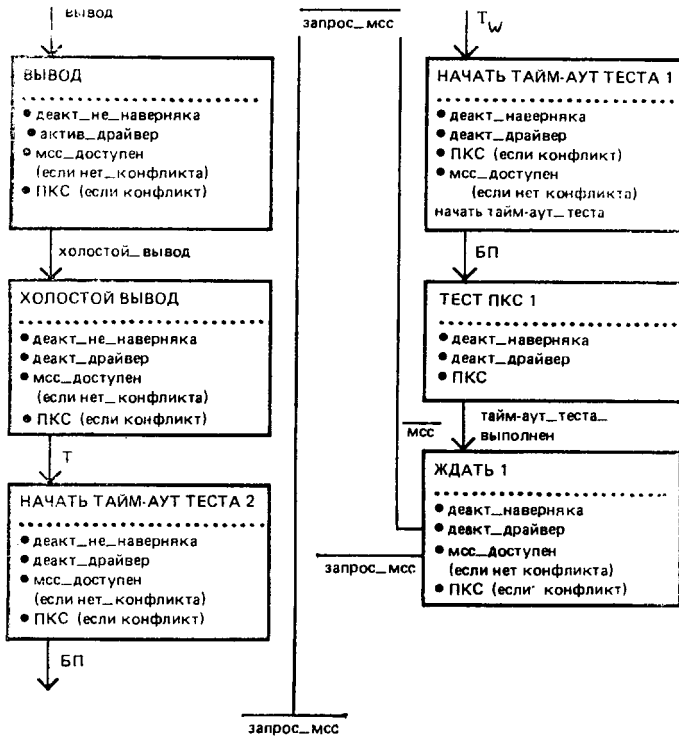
вывод

ВЫВОД

• деакт_не_наверняка
• актив_драйвер
• мсс_доступен (если нет_конфликта)
• ПКС (если конфликт)

холостой_вывод

ХОЛОСТОЙ ВЫВОД

• деакт_не_наверняка
• деакт_драйвер
• мсс_доступен (если нет_конфликта)
• ПКС (если конфликт)

T

НАЧАТЬ ТАЙМ-АУТ ТЕСТА 2

• деакт_не_наверняка
• деакт_драйвер
• мсс_доступен (если нет_конфликта)
• ПКС (если конфликт)

БП

$\overline{запрос\_мсс}$

$\overline{мсс}$

запрос_мсс

запрос_мсс

$T_W$

НАЧАТЬ ТАЙМ-АУТ ТЕСТА 1

• деакт_наверняка
• деакт_драйвер
• ПКС (если конфликт)
• мсс_доступен (если нет конфликта)
начать тайм-аут_теста

БП

ТЕСТ ПКС 1

• деакт_наверняка
• деакт_драйвер
• ПКС

тайм-аут_теста_выполнен

ЖДАТЬ 1

• деакт_наверняка
• деакт_драйвер
• мсс_доступен (если нет конфликта)
• ПКС (если конфликт)